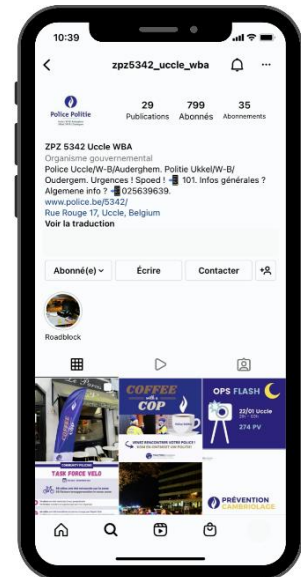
10:39

zpz5342_uccle_wba

Police Politie

29 Publications

799 Abonnés

35 Abonnements

ZPZ 5342 Uccle WBA
Organisme gouvernemental
Police Uccle/W-B/Auderghem. Politie Ukkel/W-B/Oudergem. Urgences ! Spoed ! ☎ 101. Infos générales ? Algemene info ? ☎ 025639639.
www.police.be/5342/
Rue Rouge 17, Uccle, Belgium
Voir la traduction

Abonné(e)

Écrire

Contacter

Roadblock

COFFEE with a COP

OPS FLASH

22/01 Uccle

274 PV

TASK FORCE VELO

PRÉVENTION CAMBRIOLAGE